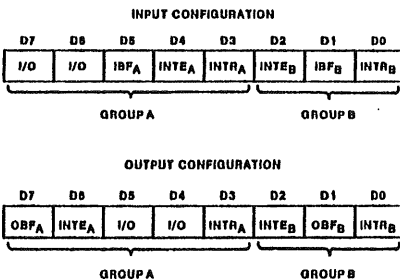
INPUT CONFIGURATION

| D7 | D6 | D5 | D4 | D3 | D2 | D1 | D0 |
|---|---|---|---|---|---|---|---|
| I/O | I/O | $IBF_A$ | $INTE_A$ | $INTR_A$ | $INTE_B$ | $IBF_B$ | $INTR_B$ |

GROUP A GROUP B

OUTPUT CONFIGURATION

| D7 | D6 | D5 | D4 | D3 | D2 | D1 | D0 |
|---|---|---|---|---|---|---|---|
| $OBF_A$ | $INTE_A$ | I/O | I/O | $INTR_A$ | $INTE_B$ | $OBF_B$ | $INTR_B$ |

GROUP A GROUP B